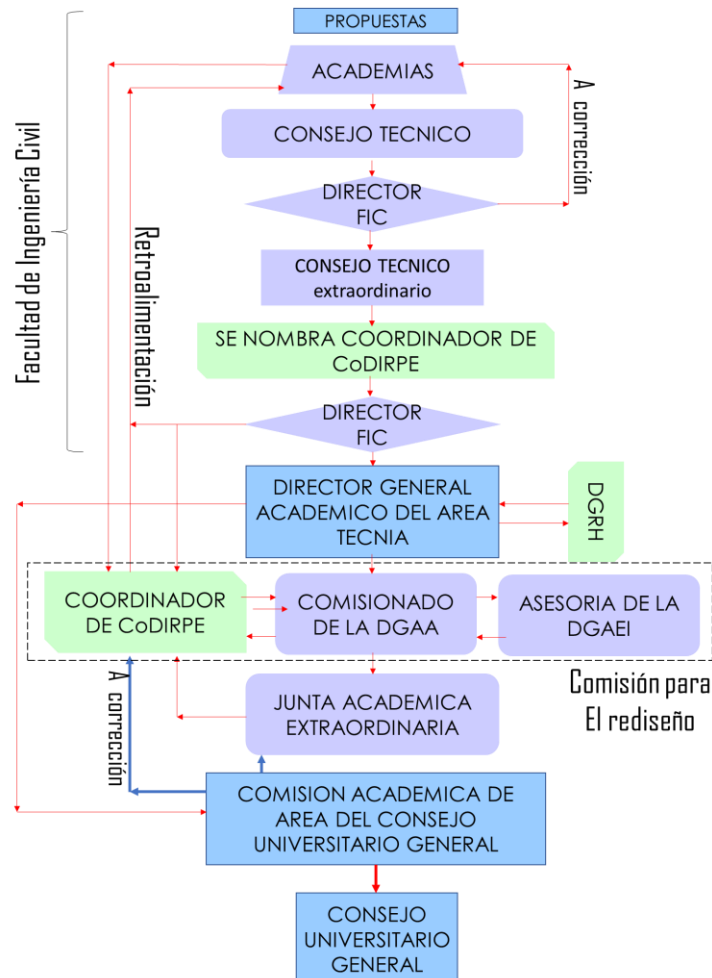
PROPUESTAS

ACADEMIAS

CONSEJO TECNICO

DIRECTOR FIC

A corrección

CONSEJO TECNICO extraordinario

SE NOMBRA COORDINADOR DE CoDIRPE

DIRECTOR FIC

Facultad de Ingeniería Civil

Retroalimentación

DIRECTOR GENERAL ACADEMICO DEL AREA TECNIA

DGRH

COORDINADOR DE CoDIRPE

COMISIONADO DE LA DGAA

ASESORIA DE LA DGAEI

Comisión para El rediseño

A corrección

JUNTA ACADEMICA EXTRAORDINARIA

COMISION ACADEMICA DE AREA DEL CONSEJO UNIVERSITARIO GENERAL

CONSEJO UNIVERSITARIO GENERAL